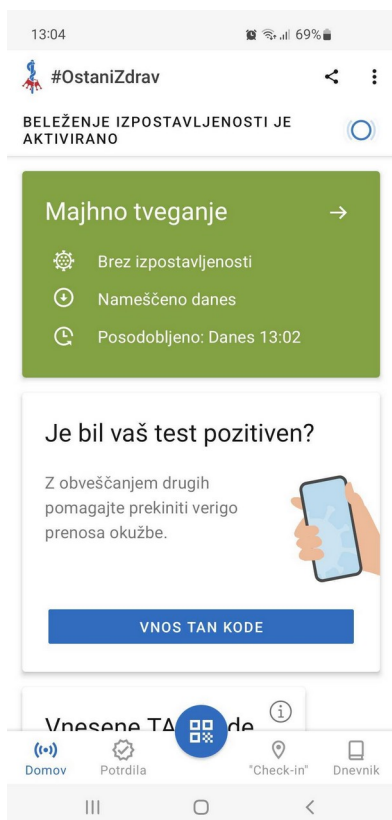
13:04 69%

#OstaniZdrav

BELEŽENJE IZPOSTAVLJENOSTI JE AKTIVIRANO

Majhno tveganje →

Brez izpostavljenosti

Nameščeno danes

Posodobljeno: Danes 13:02

Je bil vaš test pozitiven?

Z obveščanjem drugih pomagajte prekiniti verigo prenosa okužbe.

VNOS TAN KODE

Vnesene TA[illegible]de

Domov Potrdila "Check-in" Dnevnik